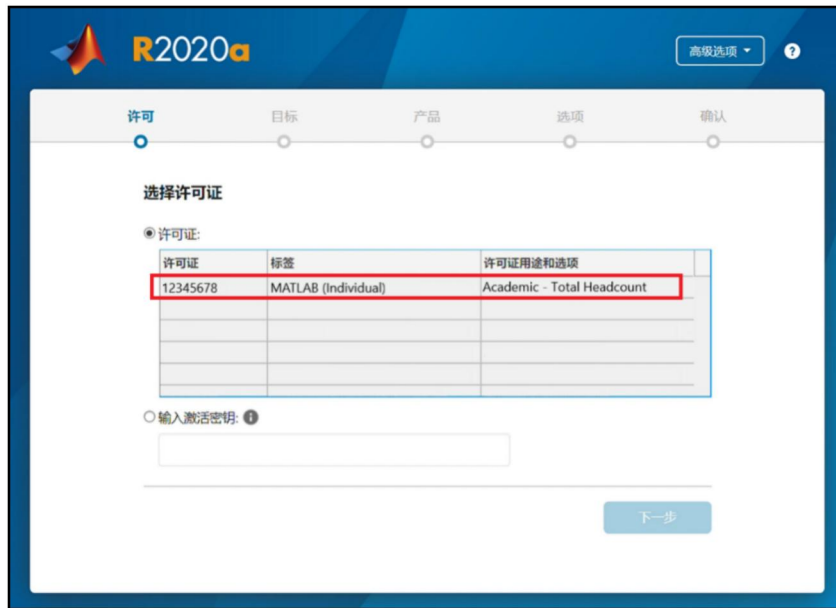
R2020a

高级选项 ▾

?

许可 目标 产品 选项 确认

选择许可证

许可证:

| 许可证 | 标签 | 许可证用途和选项 |
|---|---|---|
| 12345678 | MATLAB (Individual) | Academic - Total Headcount |

输入激活密钥:

下一步